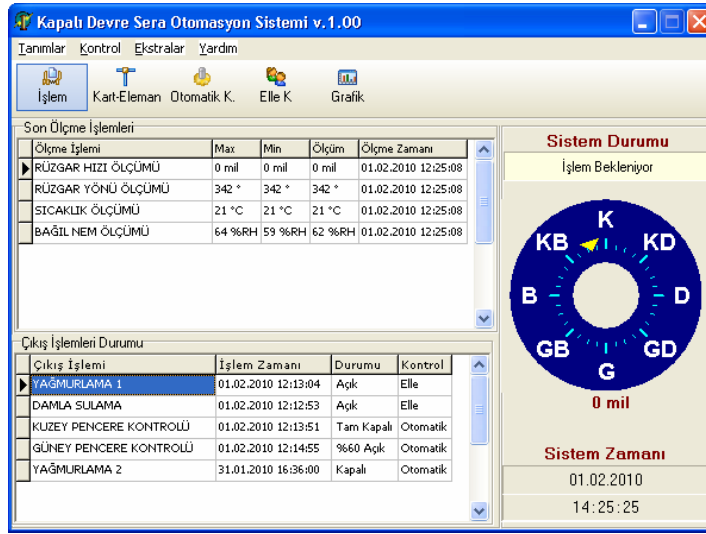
Kapalı Devre Sera Otomasyon Sistemi v.1.00

Tanımlar Kontrol Ekstralar Yardım

İşlem Kart-Eleman Otomatik K. Elle K Grafik

Son Ölçme İşlemleri

| Ölçme İşlemi | Max | Min | Ölçüm | Ölçme Zamanı |
|---|---|---|---|---|
| RÜZGAR HIZI ÖLÇÜMÜ | 0 mil | 0 mil | 0 mil | 01.02.2010 12:25:08 |
| RÜZGAR YÖNÜ ÖLÇÜMÜ | 342 ° | 342 ° | 342 ° | 01.02.2010 12:25:08 |
| SICAKLIK ÖLÇÜMÜ | 21 °C | 21 °C | 21 °C | 01.02.2010 12:25:08 |
| BAĞIL NEM ÖLÇÜMÜ | 64 %RH | 59 %RH | 62 %RH | 01.02.2010 12:25:08 |

Çıkış İşlemleri Durumu

| Çıkış İşlemi | İşlem Zamanı | Durumu | Kontrol |
|---|---|---|---|
| YAĞMURLAMA 1 | 01.02.2010 12:13:04 | Açık | Elle |
| DAMLA SULAMA | 01.02.2010 12:12:53 | Açık | Elle |
| KUZEY PENCERE KONTROLÜ | 01.02.2010 12:13:51 | Tam Kapalı | Otomatik |
| GÜNEY PENCERE KONTROLÜ | 01.02.2010 12:14:55 | %60 Açık | Otomatik |
| YAĞMURLAMA 2 | 31.01.2010 16:36:00 | Kapalı | Otomatik |

Sistem Durumu

İşlem Bekleniyor

K KB KD B D GB GD G

0 mil

Sistem Zamanı

01.02.2010

14:25:25